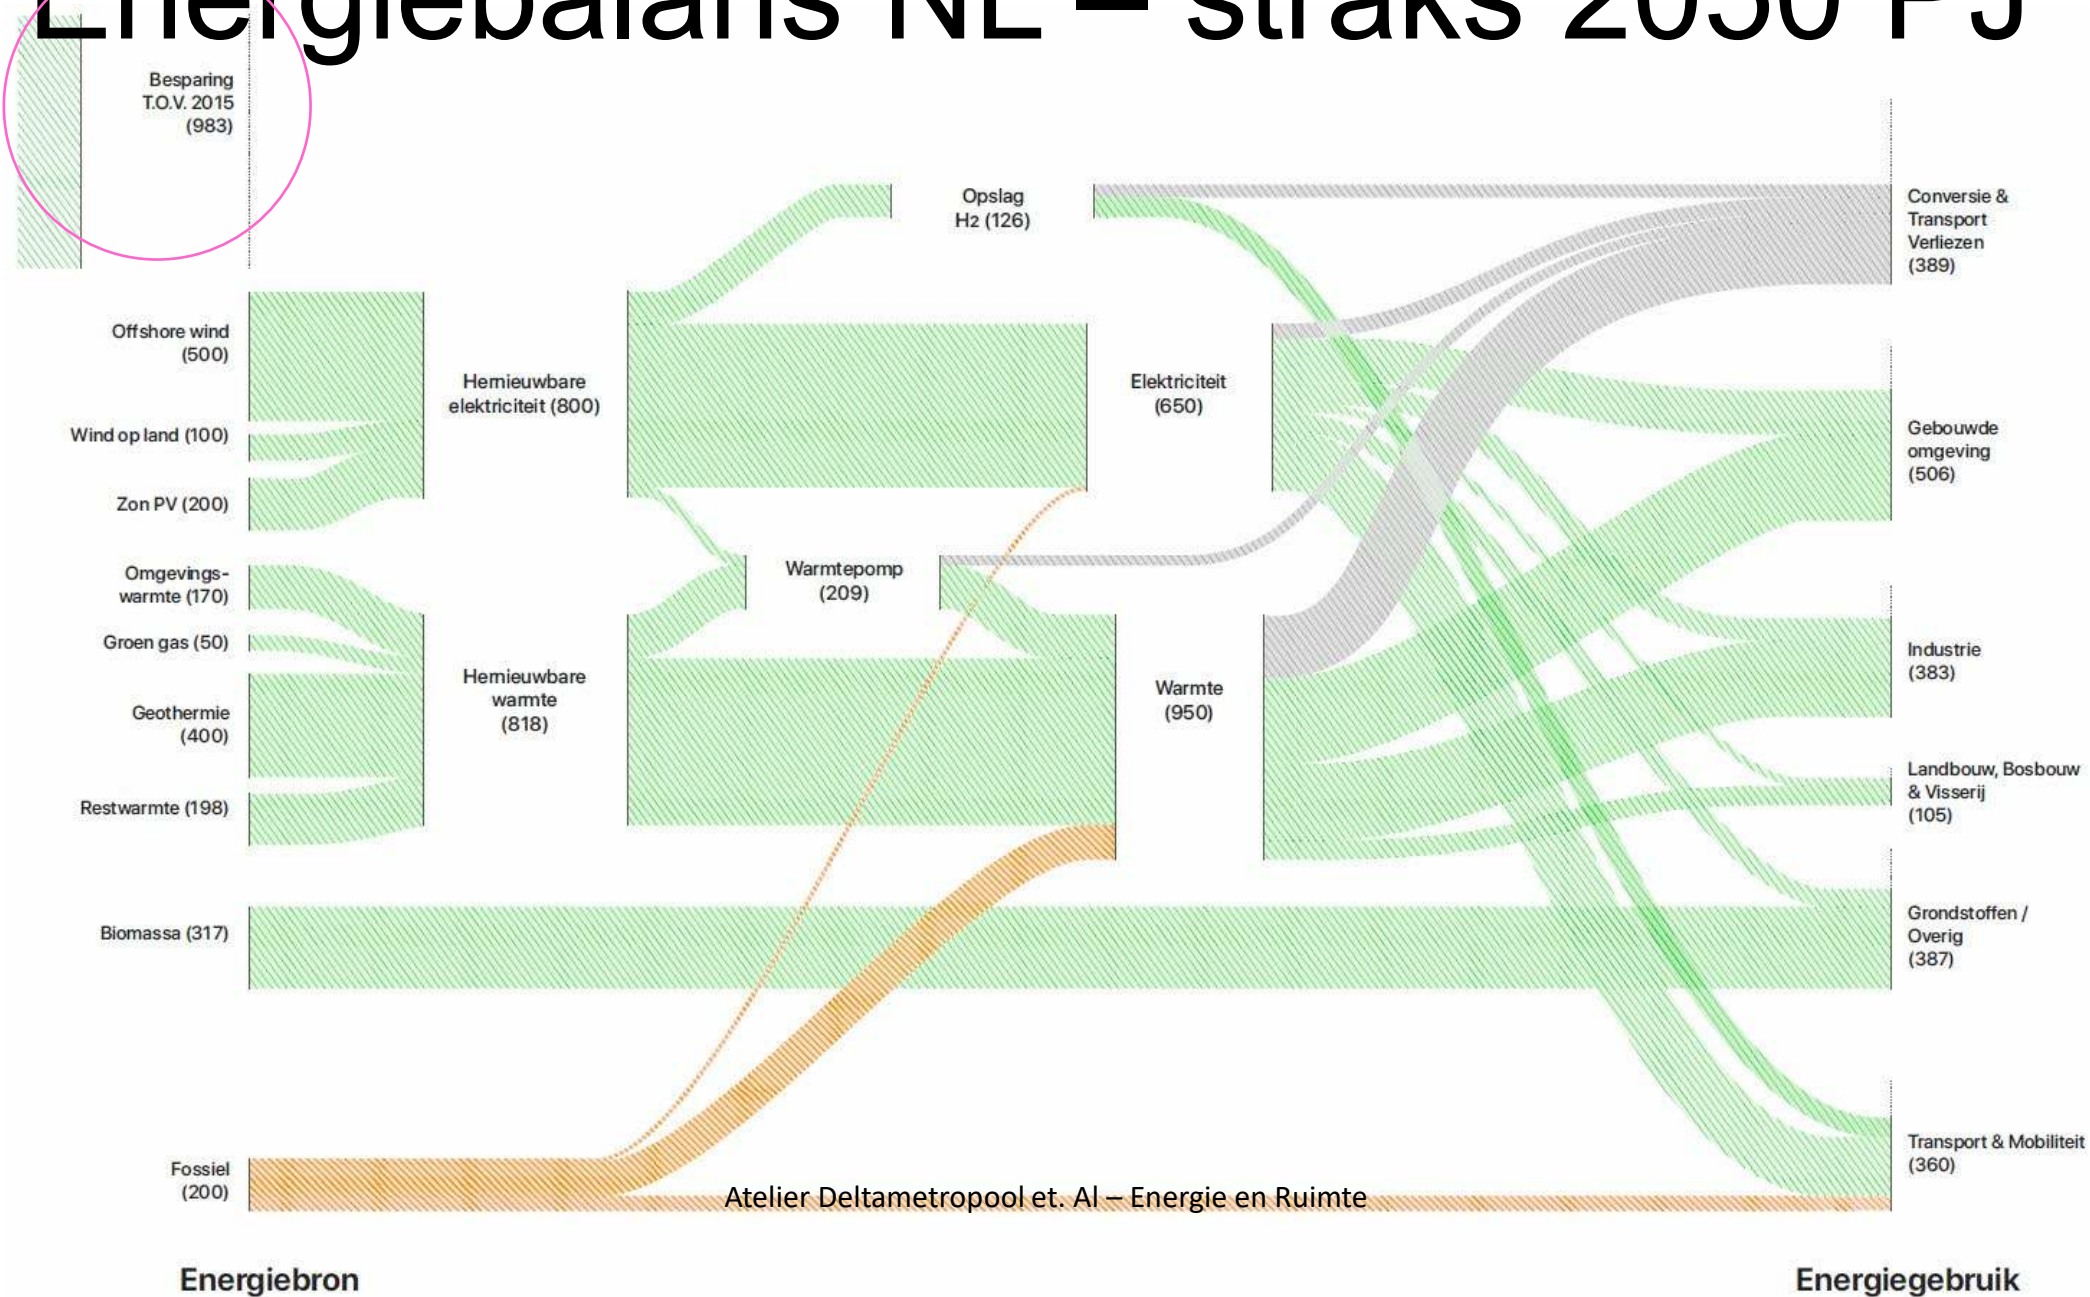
Energiebalans NL – straks 2050 PJ

Besparing T.O.V. 2015 (983)

Offshore wind (500)

Wind op land (100)

Zon PV (200)

Omgevings-warmte (170)

Groen gas (50)

Geothermie (400)

Restwarmte (198)

Biomassa (317)

Fossiel (200)

Hernieuwbare elektriciteit (800)

Hernieuwbare warmte (818)

Opslag H2 (126)

Warmtepomp (209)

Elektriciteit (650)

Warmte (950)

Conversie & Transport Verliezen (389)

Gebouwde omgeving (506)

Industrie (383)

Landbouw, Bosbouw & Visserij (105)

Grondstoffen / Overig (387)

Transport & Mobiliteit (360)

Atelier Deltametropool et. Al – Energie en Ruimte

Energiebron

Energiegebruik